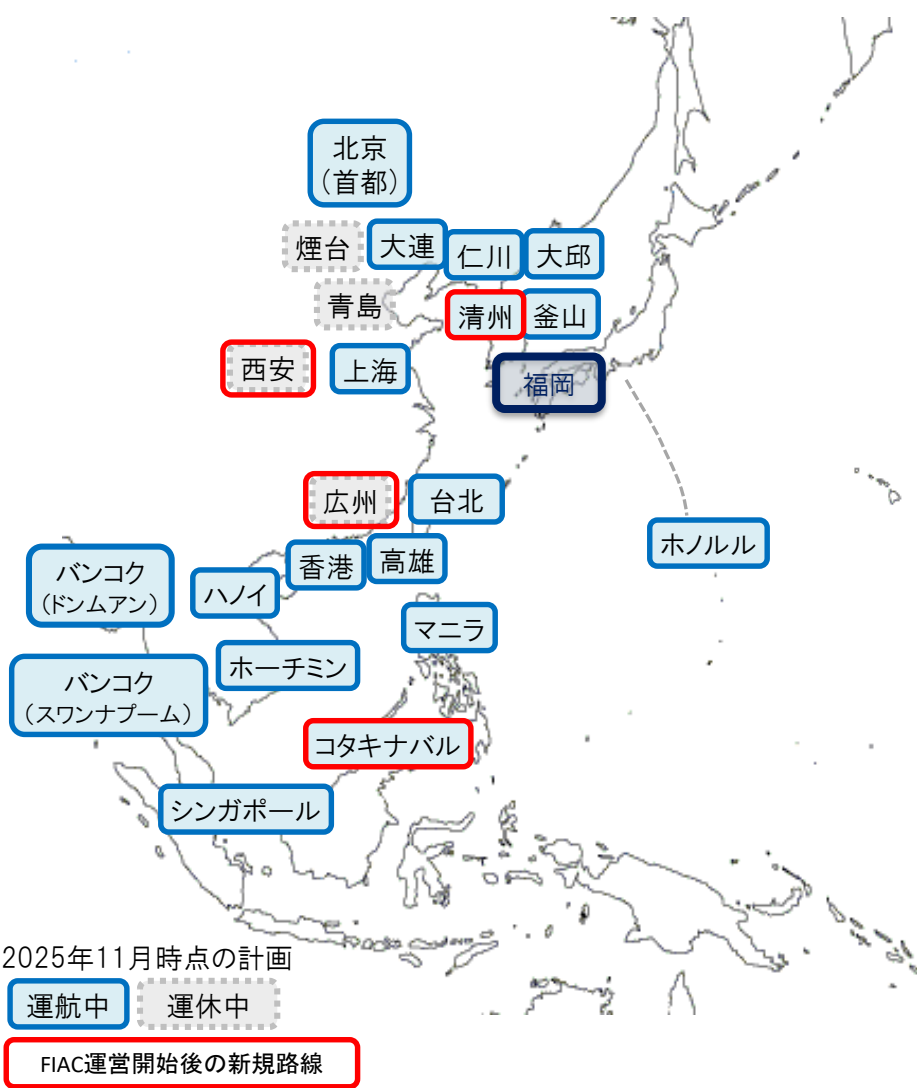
北京
(首都)

煙台

大連

仁川

大邱

青島

清州

釜山

西安

上海

福岡

広州

台北

ホノルル

香港

高雄

バンコク
(ドンムアン)

ハノイ

マニラ

ホーチミン

バンコク
(スワンナプーム)

コタキナバル

シンガポール

2025年11月時点の計画

運航中

運休中

FIAC運営開始後の新規路線